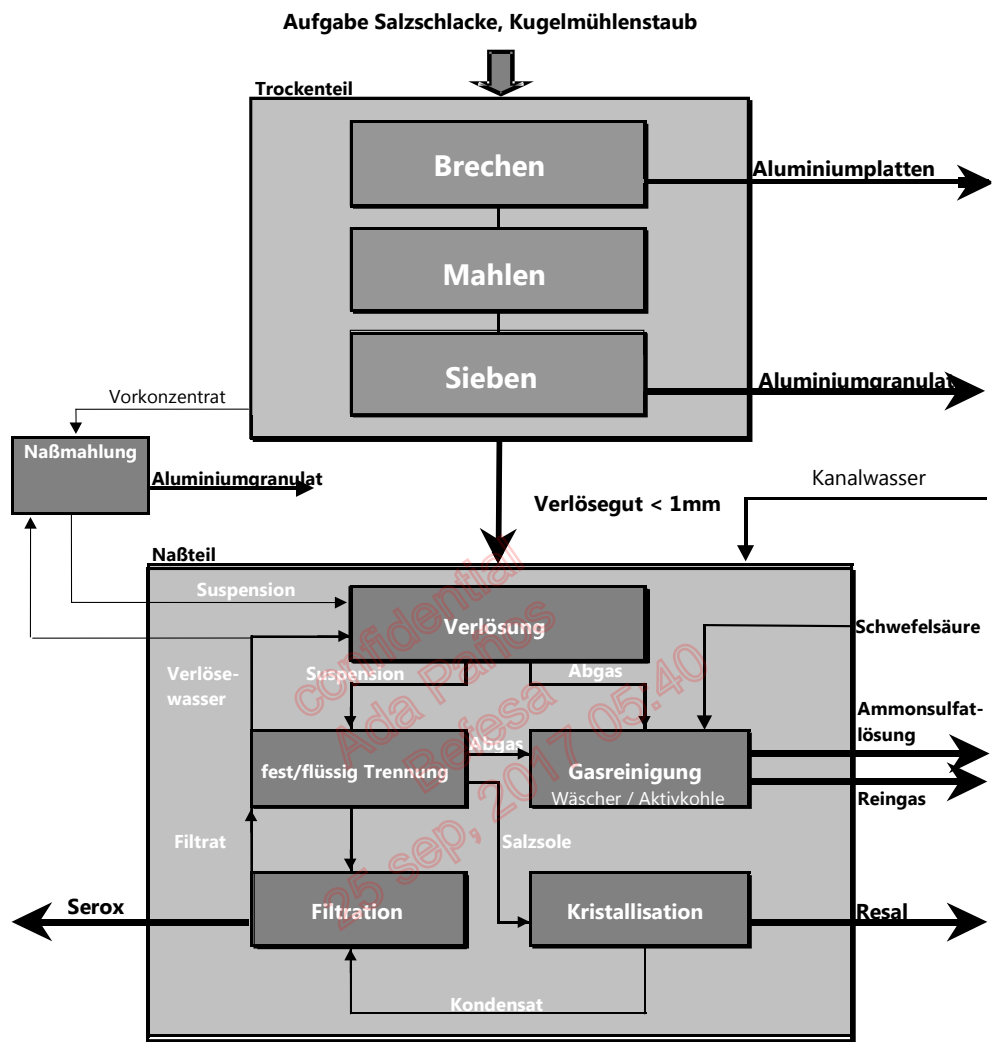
Aufgabe Salzschlacke, Kugelmühlenstaub

Trockenteil

Brechen

Aluminiumplatten

Mahlen

Sieben

Aluminiumgranulat

Vorkonzentrat

Naßmahlung

Aluminiumgranulat

Verlösegut < 1mm

Kanalwasser

Naßteil

Suspension

Verlösung

Schwefelsäure

Verlöse-wasser

Suspension

Abgas

Ammonsulfat-lösung

Abgas

fest/flüssig Trennung

Gasreinigung
Wäscher / Aktivkohle

Reingas

Filtrat

Salzsole

Serox

Filtration

Kristallisation

Resal

Kondensat

confidential
Ada Panes
Befesa
25 sep, 2017 05:40